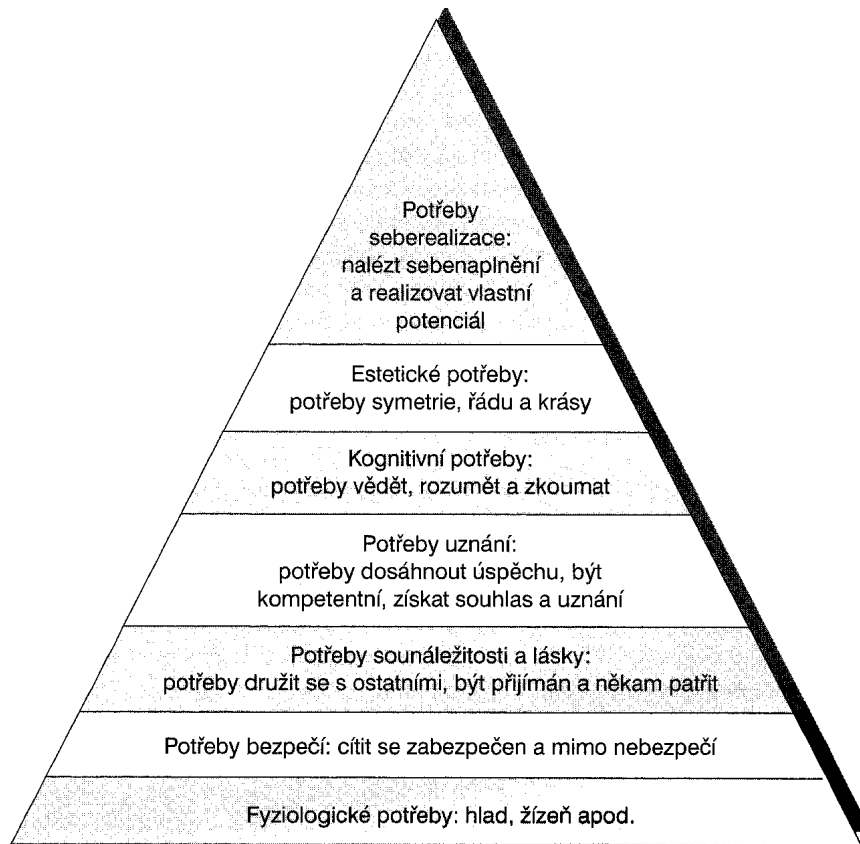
Potřeby seberealizace: nalézt sebenaplnění a realizovat vlastní potenciál

Estetické potřeby: potřeby symetrie, řádu a krásy

Kognitivní potřeby: potřeby vědět, rozumět a zkoumat

Potřeby uznání: potřeby dosáhnout úspěchu, být kompetentní, získat souhlas a uznání

Potřeby sounáležitosti a lásky: potřeby družit se s ostatními, být přijímán a někam patřit

Potřeby bezpečí: cítit se zabezpečen a mimo nebezpečí

Fyziologické potřeby: hlad, žízeň apod.